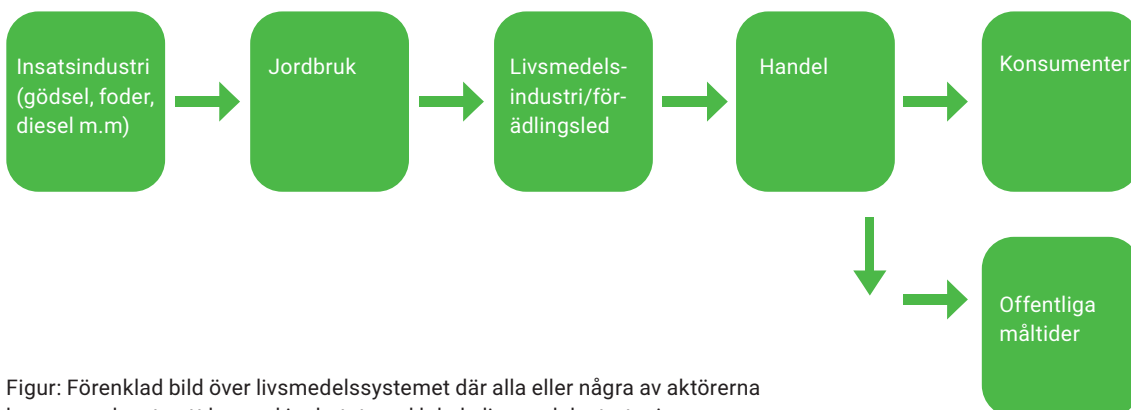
Insatsindustri (gödsel, foder, diesel m.m)

Jordbruk

Livsmedels-industri/för-ädlingsled

Handel

Konsumenter

Offentliga måltider

Figur: Förenklad bild över livsmedelssystemet där alla eller några av aktörerna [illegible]